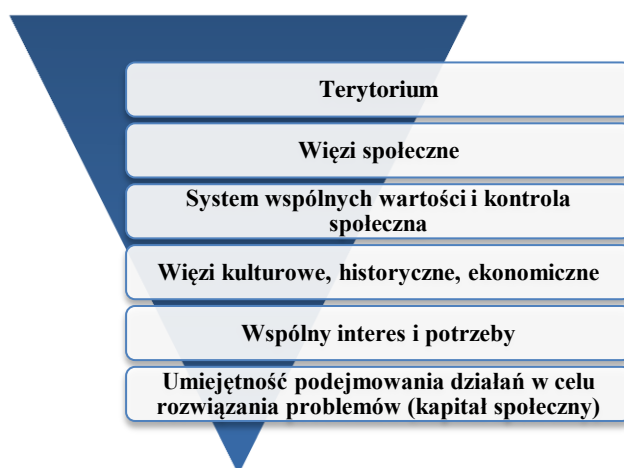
Terytorium

Więzi społeczne

System wspólnych wartości i kontrola społeczna

Więzi kulturowe, historyczne, ekonomiczne

Wspólny interes i potrzeby

Umiejętność podejmowania działań w celu rozwiązania problemów (kapitał społeczny)